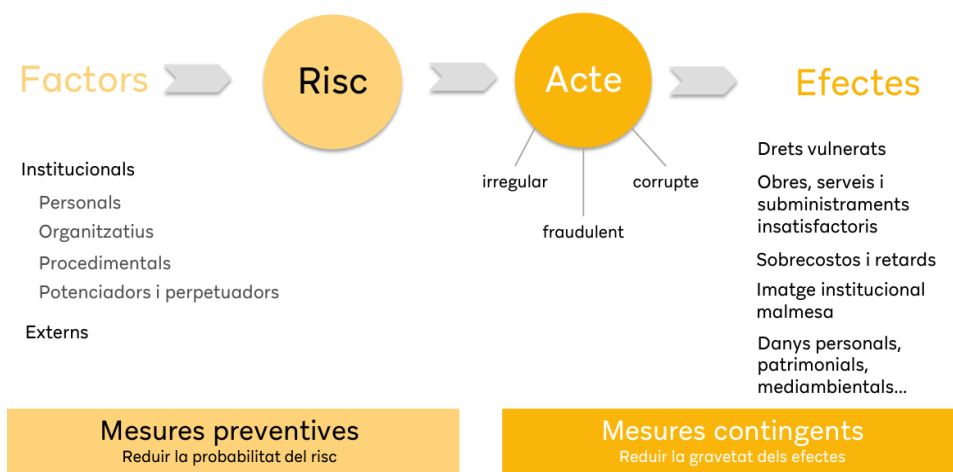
Factors

Risc

Acte

Efectes

Institucionals

Personals

Organitzatius

Procedimentals

Potenciadors i perpetuadors

Externs

irregular

fraudulent

corrupte

Drets vulnerats

Obres, serveis i subministraments insatisfactoris

Sobrecostos i retards

Imatge institucional malmesa

Danys personals, patrimonials, mediambientals...

Mesures preventives
Reduir la probabilitat del risc

Mesures contingents
Reduir la gravetat dels efectes